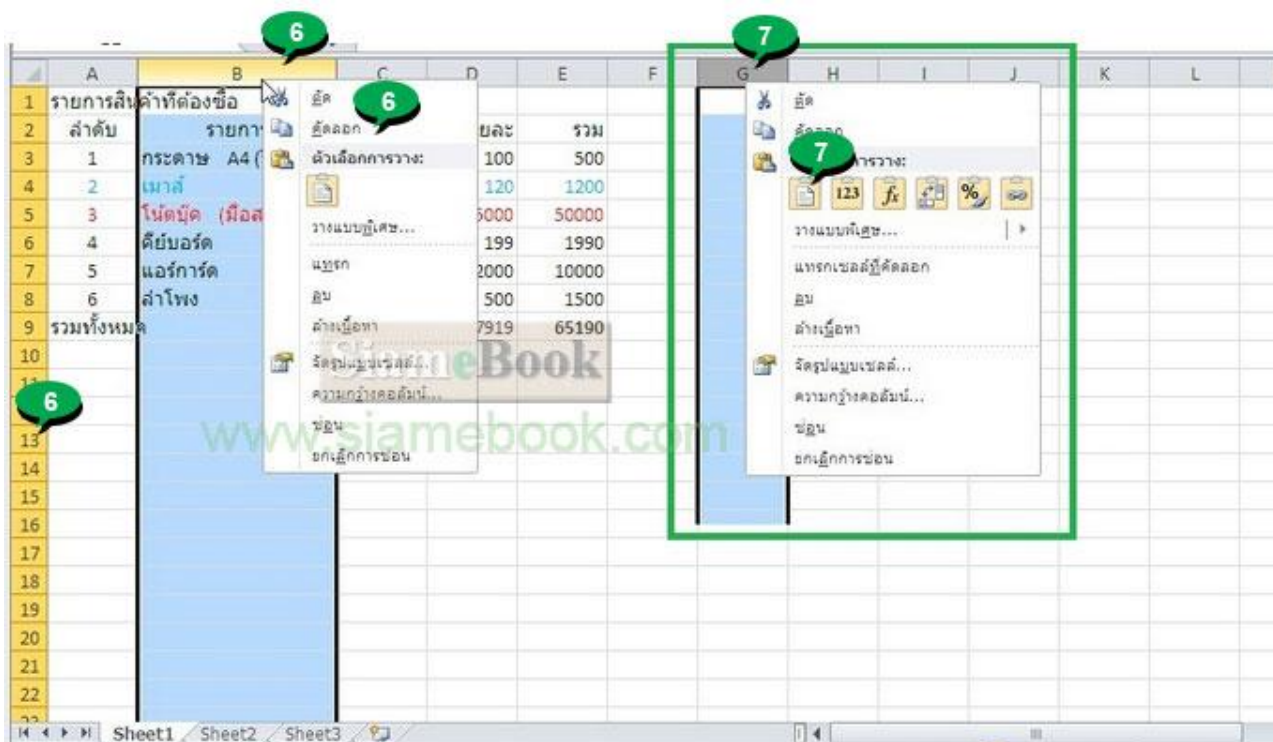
6

| | A | B | C | D | E | F | G | H | I | J | K | L |
|---|---|---|---|---|---|---|---|---|---|---|---|---|
| 1 | รายการสินค้าที่ต้องซื้อ | | | | | | | | | | | |
| 2 | ลำดับ | รายการ | | ชละ | รวม | | | | | | | |
| 3 | 1 | กระดาษ A4 ( | | 100 | 500 | | | | | | | |
| 4 | 2 | เมาส์ | | 120 | 1200 | | | | | | | |
| 5 | 3 | โน้ตบุ๊ค (มือส | | 5000 | 50000 | | | | | | | |
| 6 | 4 | คีย์บอร์ด | | 199 | 1990 | | | | | | | |
| 7 | 5 | แอร์การ์ด | | 2000 | 10000 | | | | | | | |
| 8 | 6 | ลำโพง | | 500 | 1500 | | | | | | | |
| 9 | รวมทั้งหมด | | | 7919 | 65190 | | | | | | | |

6

ตัด
คัดลอก
ตัวเลือกการวาง:
วางแบบพิเศษ...
แทรก
ลบ
ล้างเนื้อหา
จัดรูปแบบเซลล์...
ความกว้างคอลัมน์...
ซ่อน
ยกเลิกการซ่อน

6

SiameBook
www.siamebook.com

7

ตัด
คัดลอก
7
ตัวเลือกการวาง:
123
วางแบบพิเศษ...
แทรกเซลล์ที่คัดลอก
ลบ
ล้างเนื้อหา
จัดรูปแบบเซลล์...
ความกว้างคอลัมน์...
ซ่อน
ยกเลิกการซ่อน

10 11 13 14 15 16 17 18 19 20 21 22

Sheet1 Sheet2 Sheet3